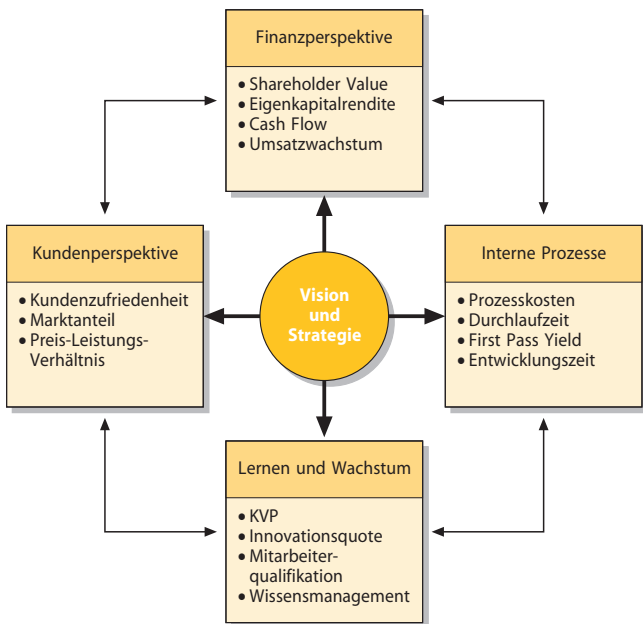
Finanzperspektive

• Shareholder Value
• Eigenkapitalrendite
• Cash Flow
• Umsatzwachstum

Kundenperspektive

• Kundenzufriedenheit
• Marktanteil
• Preis-Leistungs-Verhältnis

Vision und Strategie

Interne Prozesse

• Prozesskosten
• Durchlaufzeit
• First Pass Yield
• Entwicklungszeit

Lernen und Wachstum

• KVP
• Innovationsquote
• Mitarbeiterqualifikation
• Wissensmanagement